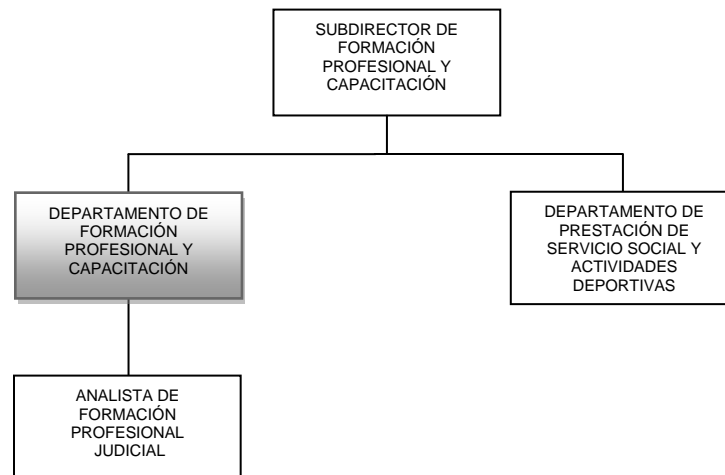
SUBDIRECTOR DE FORMACIÓN PROFESIONAL Y CAPACITACIÓN

DEPARTAMENTO DE FORMACIÓN PROFESIONAL Y CAPACITACIÓN

DEPARTAMENTO DE PRESTACIÓN DE SERVICIO SOCIAL Y ACTIVIDADES DEPORTIVAS

ANALISTA DE FORMACIÓN PROFESIONAL JUDICIAL